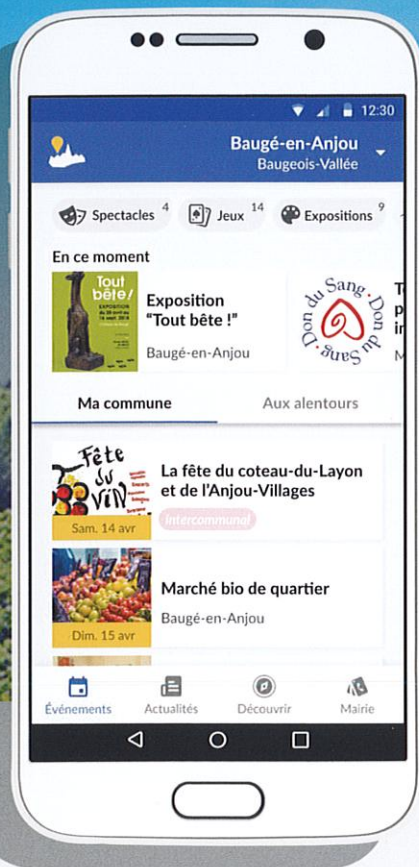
12:30

Baugé-en-Anjou
Baugeois-Vallée

Spectacles 4 Jeux 14 Expositions 9

En ce moment

Tout bête!
EXPOSITION

Exposition "Tout bête !"
Baugé-en-Anjou

Don du Sang · Don du Sang

T
p
i
M

Ma commune
Aux alentours

Fête du Vin

La fête du coteau-du-Layon et de l'Anjou-Villages
Intercommunal
Sam. 14 avr

Marché bio de quartier
Baugé-en-Anjou
Dim. 15 avr

Événements Actualités Découvrir Mairie